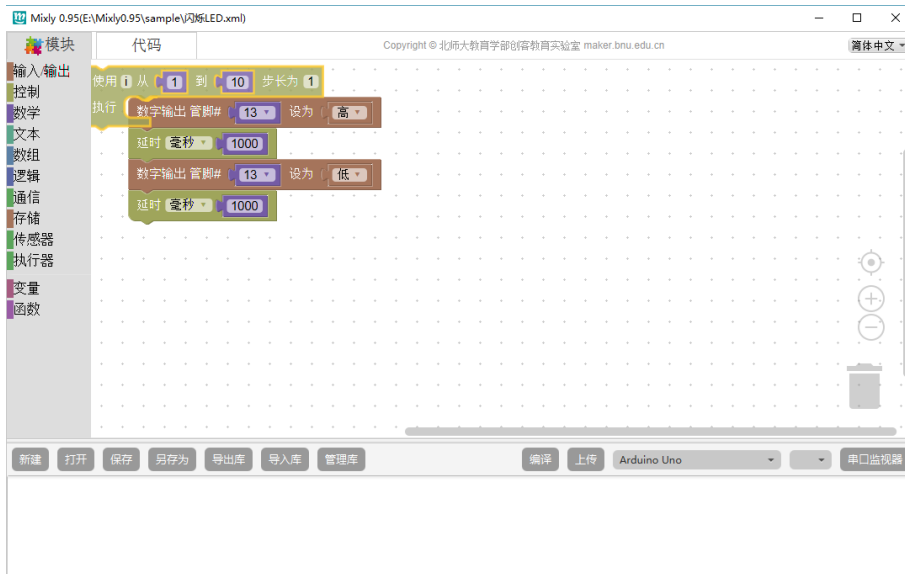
Mixly 0.95(E:\Mixly0.95\sample\闪烁LED.xml)

模块
代码
Copyright © 北师大教育学部创客教育实验室 maker.bnu.edu.cn
简体中文

输入/输出
控制
数学
文本
数组
逻辑
通信
存储
传感器
执行器
变量
函数

使用 i 从 1 到 10 步长为 1
执行
数字输出 管脚# 13 设为 高
延时 毫秒 1000
数字输出 管脚# 13 设为 低
延时 毫秒 1000

新建
打开
保存
另存为
导出库
导入库
管理库
编译
上传
Arduino Uno
串口监视器